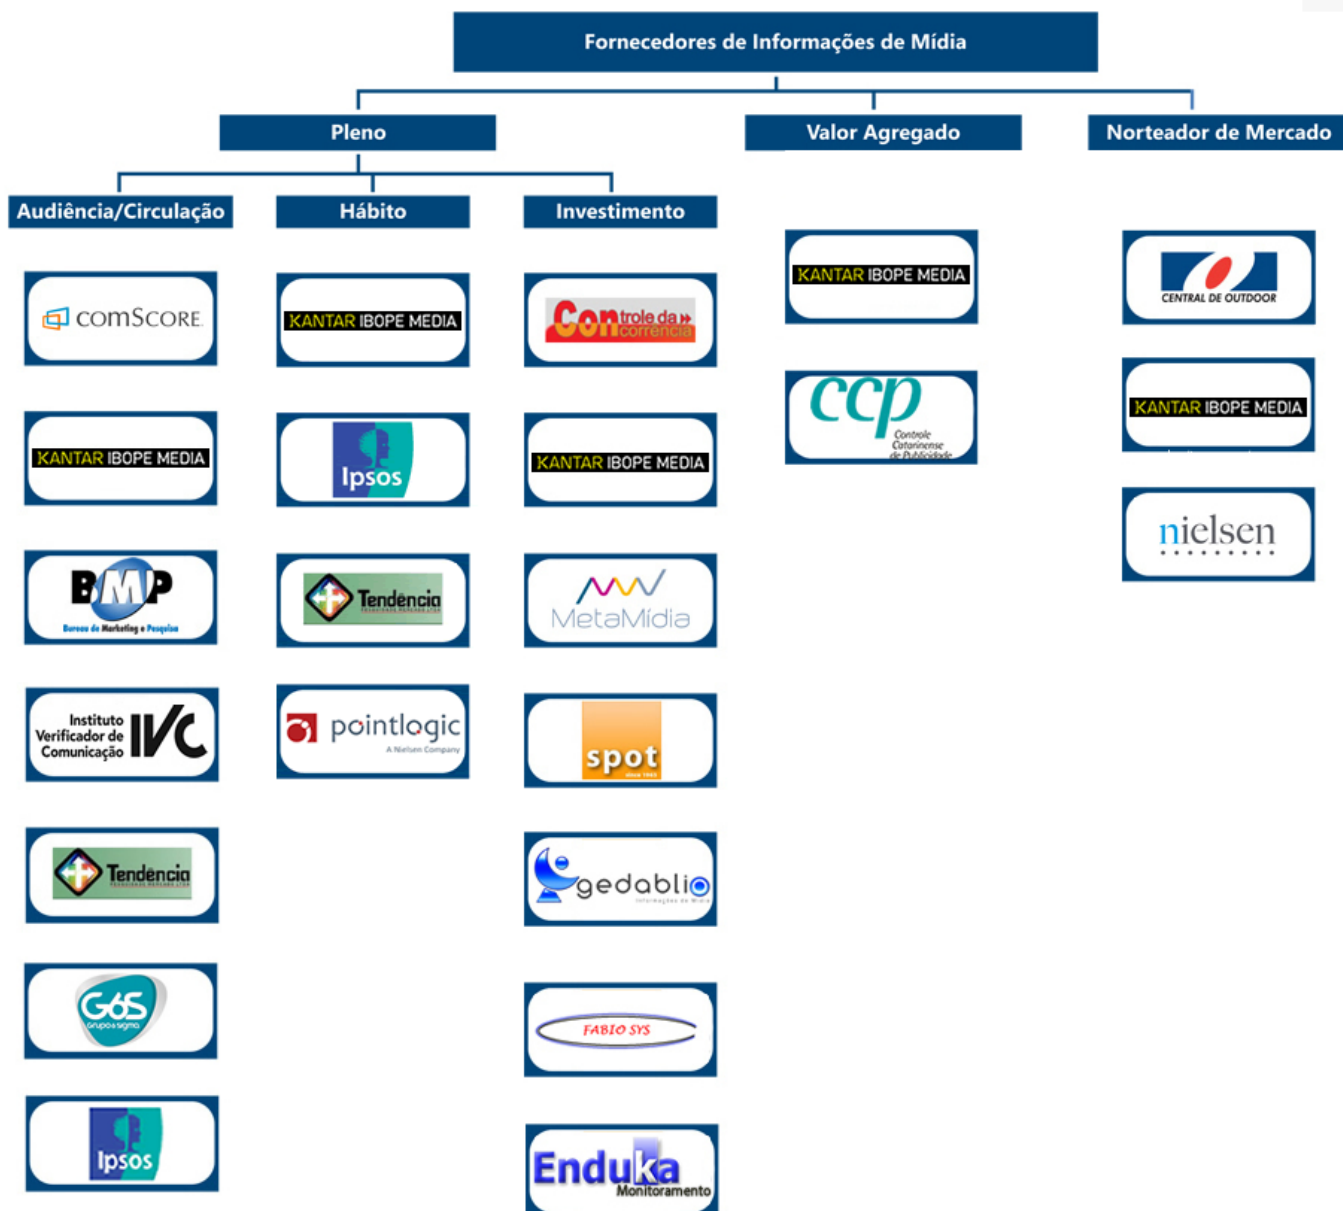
Fornecedores de Informações de Mídia

Pleno

Valor Agregado

Norteador de Mercado

Audiência/Circulação

Hábito

Investimento

comSCORE

KANTAR IBOPE MEDIA

BMP
Bureau de Marketing e Pesquisa

Instituto Verificador de Comunicação IVC

Tendência
Pesquisas Percepções Ltda

G6S
Grupo sigma

Ipsos

KANTAR IBOPE MEDIA

Ipsos

Tendência
Pesquisas Percepções Ltda

pointlogic
A Nielsen Company

Controle da concorrência

KANTAR IBOPE MEDIA

MetaMídia

spot
since 1993

gedablio
Informações de Mídia

FABIO SYS

Enduka
Monitoramento

KANTAR IBOPE MEDIA

ccp
Controle Catarinense de Publicidade

CENTRAL DE OUTDOOR

KANTAR IBOPE MEDIA

nielsen